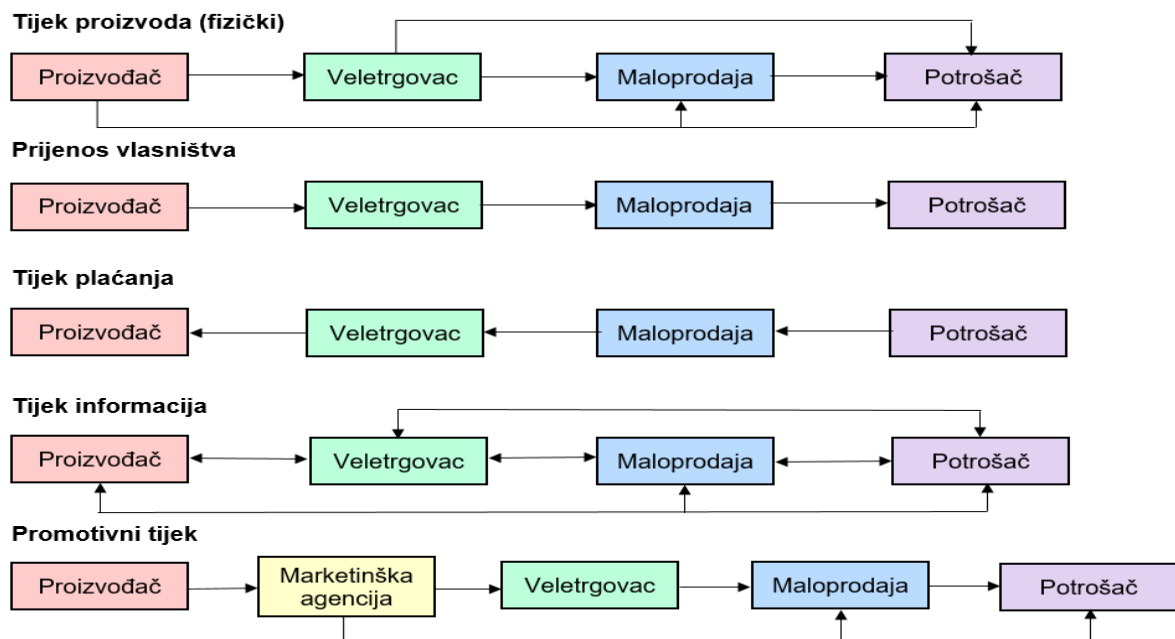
Tijek proizvoda (fizički)

Proizvođač
Veletrgovac
Maloprodaja
Potrošač

Prijenos vlasništva

Proizvođač
Veletrgovac
Maloprodaja
Potrošač

Tijek plaćanja

Proizvođač
Veletrgovac
Maloprodaja
Potrošač

Tijek informacija

Proizvođač
Veletrgovac
Maloprodaja
Potrošač

Promotivni tijek

Proizvođač
Marketinška agencija
Veletrgovac
Maloprodaja
Potrošač